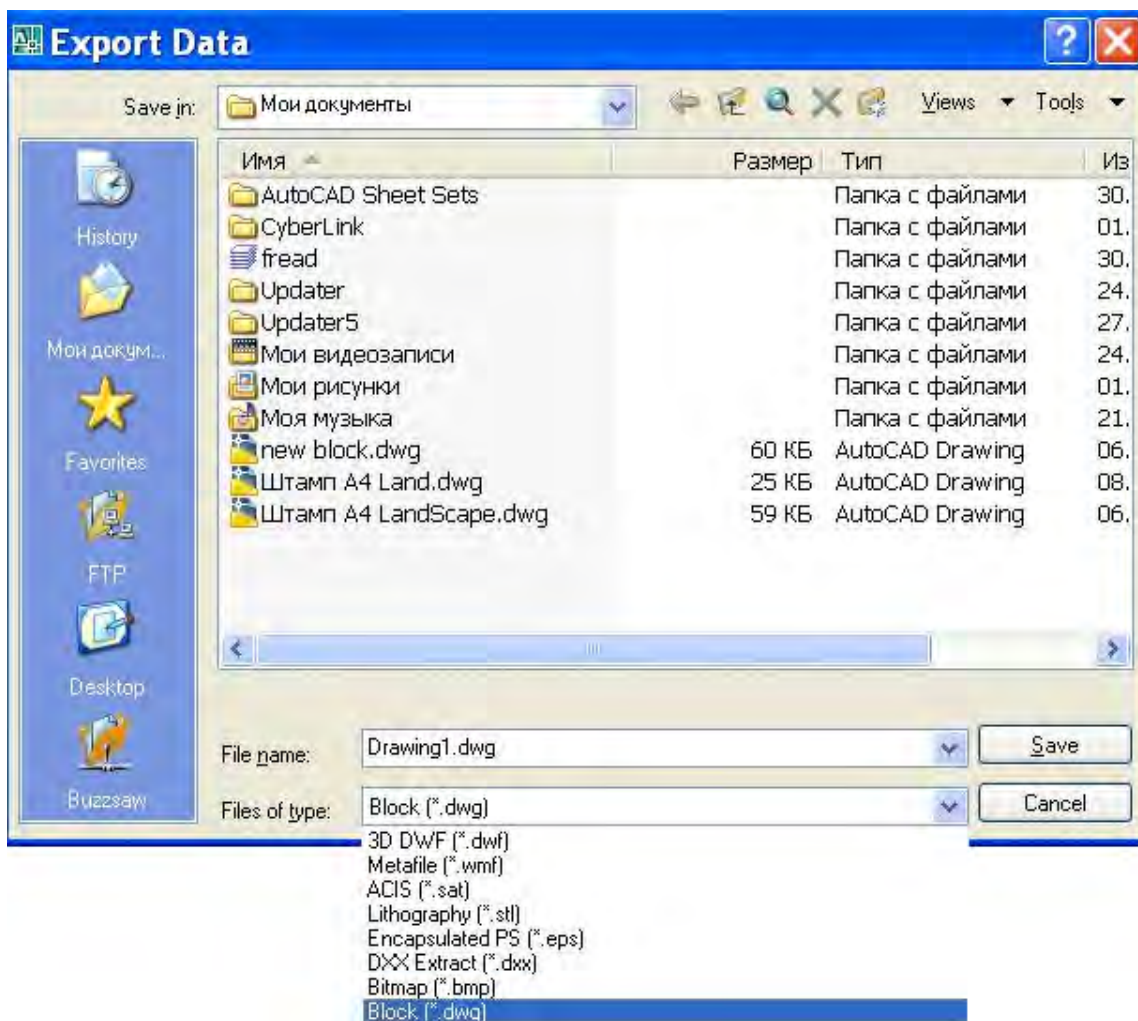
Export Data

Save in: Мои документы

Views ▾ Tools ▾

History
Мои докум...
Favorites
FTP
Desktop
Buzzsaw

| Имя | Размер | Тип | Из |
|---|---|---|---|
| AutoCAD Sheet Sets | | Папка с файлами | 30. |
| CyberLink | | Папка с файлами | 01. |
| fread | | Папка с файлами | 30. |
| Updater | | Папка с файлами | 24. |
| Updater5 | | Папка с файлами | 27. |
| Мои видеозаписи | | Папка с файлами | 24. |
| Мои рисунки | | Папка с файлами | 01. |
| Моя музыка | | Папка с файлами | 21. |
| new block.dwg | 60 КБ | AutoCAD Drawing | 06. |
| Штамп А4 Land.dwg | 25 КБ | AutoCAD Drawing | 08. |
| Штамп А4 LandScape.dwg | 59 КБ | AutoCAD Drawing | 06. |

File name: Drawing1.dwg
Save
Files of type: Block (*.dwg)
Cancel

3D DWF (*.dwf)
Metafile (*.wmf)
ACIS (*.sat)
Lithography (*.stl)
Encapsulated PS (*.eps)
DXX Extract (*.dxx)
Bitmap (*.bmp)
Block (*.dwg)